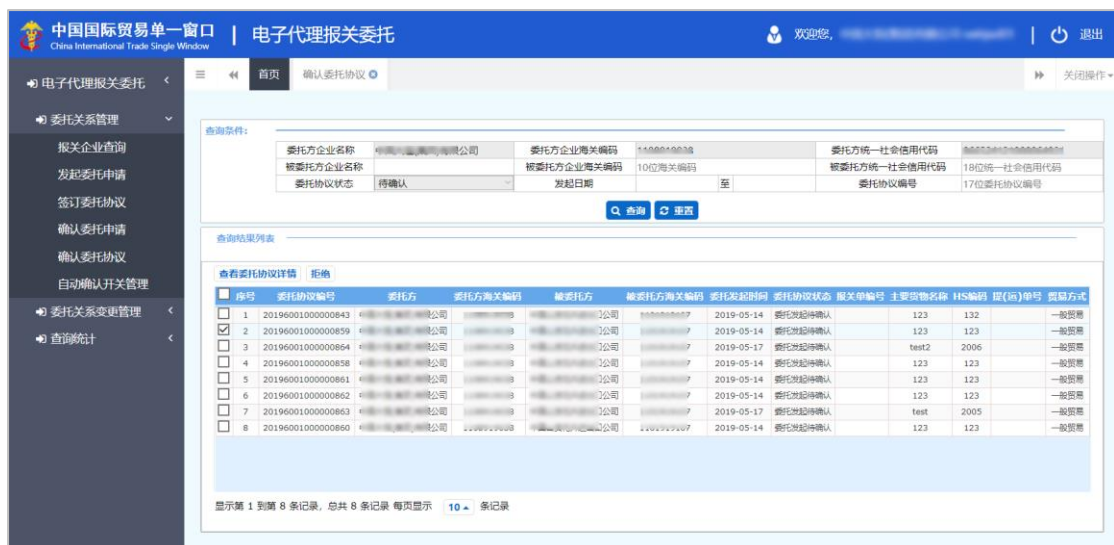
中国国际贸易单一窗口
China International Trade Single Window
电子代理报关委托
欢迎您,
退出

电子代理报关委托
委托关系管理
报关企业查询
发起委托申请
签订委托协议
确认委托申请
确认委托协议
自动确认开关管理
委托关系变更管理
查询统计

首页
确认委托协议
关闭操作

查询条件:

| 委托方企业名称 | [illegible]公司 | 委托方企业海关编码 | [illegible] | 委托方统一社会信用代码 | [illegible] |
|---|---|---|---|---|---|
| 被委托方企业名称 | | 被委托方企业海关编码 | 10位海关编码 | 被委托方统一社会信用代码 | 18位统一社会信用代码 |
| 委托协议状态 | 待确认 | 发起日期 | 至 | 委托协议编号 | 17位委托协议编号 |

查询 重置

查询结果列表

查看委托协议详情 拒绝

| 序号 | 委托协议编号 | 委托方 | 委托方海关编码 | 被委托方 | 被委托方海关编码 | 委托发起时间 | 委托协议状态 | 报关单编号 | 主要货物名称 | HS编码 | 提(运)单号 | 贸易方式 |
|---|---|---|---|---|---|---|---|---|---|---|---|---|
| 1 | 20196001000000843 | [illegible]公司 | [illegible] | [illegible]公司 | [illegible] | 2019-05-14 | 委托发起待确认 | | 123 | 132 | | 一般贸易 |
| 2 | 20196001000000859 | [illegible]公司 | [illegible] | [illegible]公司 | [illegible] | 2019-05-14 | 委托发起待确认 | | 123 | 123 | | 一般贸易 |
| 3 | 20196001000000864 | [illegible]公司 | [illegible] | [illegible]公司 | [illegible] | 2019-05-17 | 委托发起待确认 | | test2 | 2006 | | 一般贸易 |
| 4 | 20196001000000858 | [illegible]公司 | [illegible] | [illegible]公司 | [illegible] | 2019-05-14 | 委托发起待确认 | | 123 | 123 | | 一般贸易 |
| 5 | 20196001000000861 | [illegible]公司 | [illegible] | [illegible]公司 | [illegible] | 2019-05-14 | 委托发起待确认 | | 123 | 123 | | 一般贸易 |
| 6 | 20196001000000862 | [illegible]公司 | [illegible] | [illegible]公司 | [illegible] | 2019-05-14 | 委托发起待确认 | | 123 | 123 | | 一般贸易 |
| 7 | 20196001000000863 | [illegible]公司 | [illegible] | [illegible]公司 | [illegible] | 2019-05-17 | 委托发起待确认 | | test | 2005 | | 一般贸易 |
| 8 | 20196001000000860 | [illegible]公司 | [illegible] | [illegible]公司 | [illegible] | 2019-05-14 | 委托发起待确认 | | 123 | 123 | | 一般贸易 |

显示第 1 到第 8 条记录, 总共 8 条记录 每页显示 10 条记录